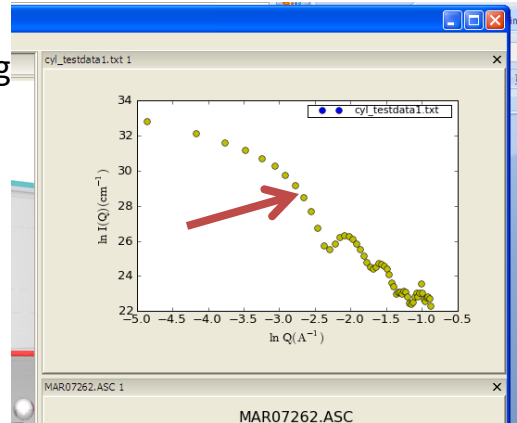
g

cyl_testdata1.txt 1

cyl_testdata1.txt

34
32
30
28
26
24
22

$\ln I(Q)(\mathrm{cm}^{-1})$

−5.0 −4.5 −4.0 −3.5 −3.0 −2.5 −2.0 −1.5 −1.0 −0.5

$\ln Q(\mathrm{A}^{-1})$

MAR07262.ASC 1

MAR07262.ASC